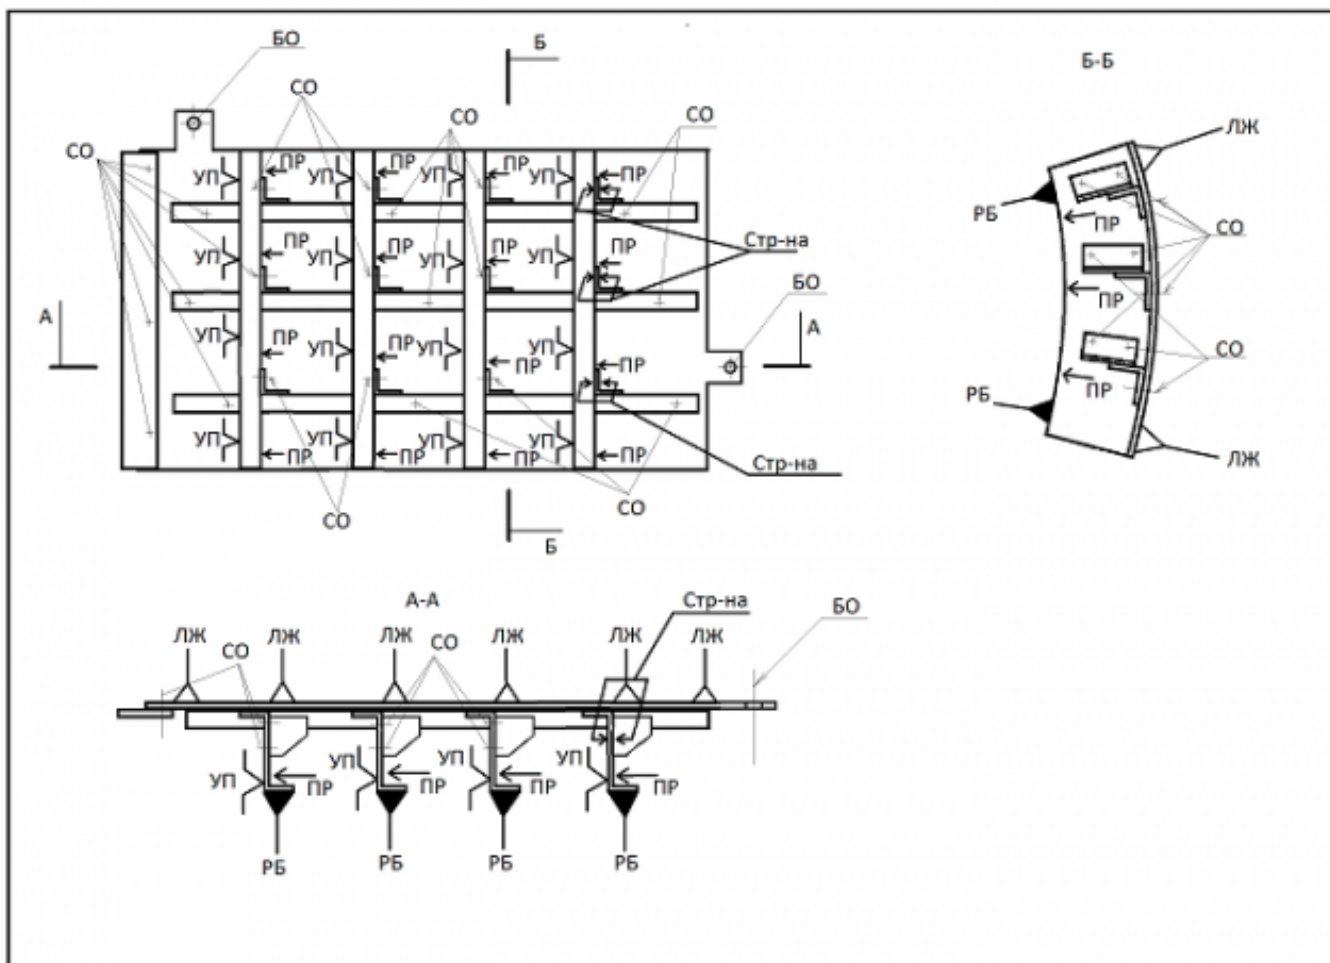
БО
Б
Б-Б
СО
СО
СО
СО
ЛЖ
УП
ПР
УП
ПР
УП
ПР
УП
ПР
ПР
РБ
ПР
СО
УП
ПР
УП
ПР
УП
ПР
УП
ПР
Стр-на
ПР
БО
СО
А
УП
ПР
УП
ПР
УП
ПР
УП
ПР
А
ПР
РБ
ПР
ЛЖ
УП
УП
ПР
УП
ПР
УП
ПР
УП
ПР
Стр-на
СО
СО
Б
А-А
Стр-на
БО
ЛЖ
СО
ЛЖ
ЛЖ
СО
ЛЖ
ЛЖ
ЛЖ
УП
УП
УП
УП
ПР
ПР
ПР
ПР
РБ
РБ
РБ
РБ